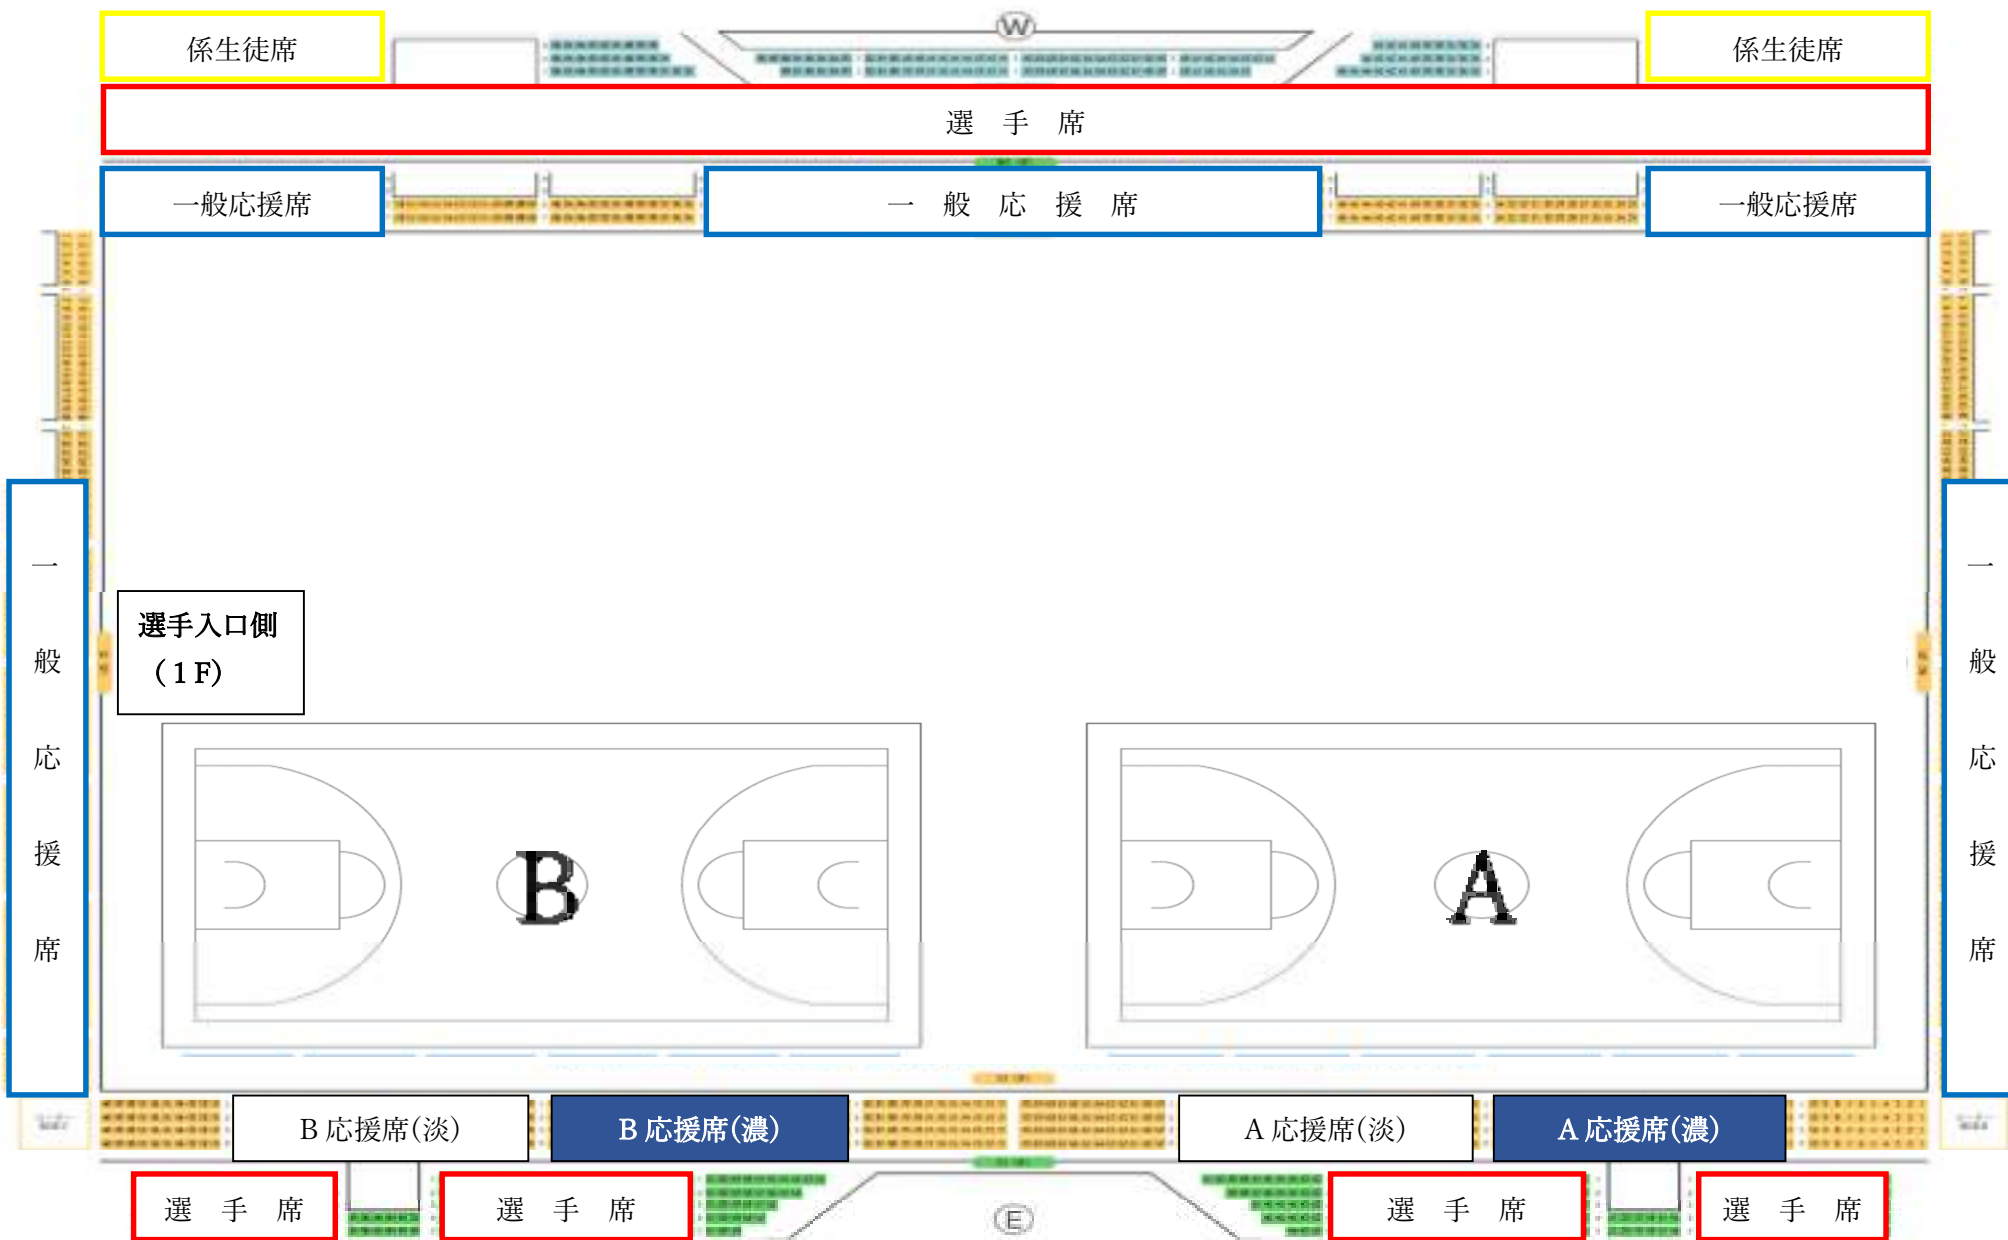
W

係生徒席

係生徒席

選　手　席

一般応援席

一　般　応　援　席

一般応援席

一

般

応

援

席

選手入口側
（1F）

B

A

一

般

応

援

席

B 応援席(淡)

B 応援席(濃)

A 応援席(淡)

A 応援席(濃)

選　手　席

選　手　席

E

選　手　席

選　手　席